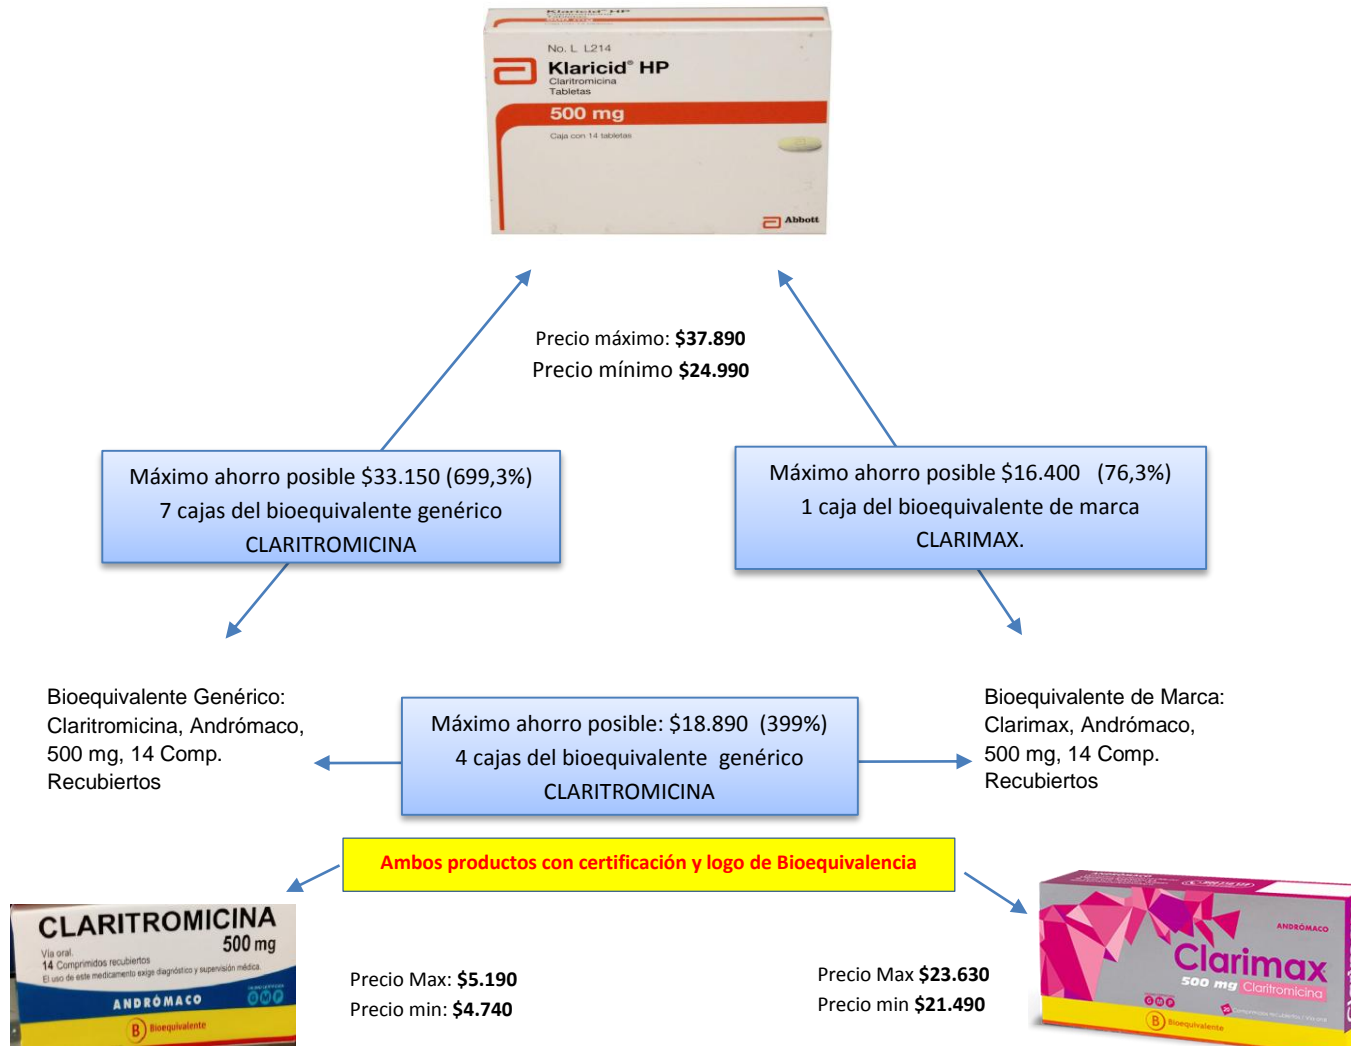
No. L L214
Klaricid® HP
Claritromicina
Tabletas
500 mg
Caja con 14 tabletas
Abbott

Precio máximo: **$37.890**
Precio mínimo **$24.990**

Máximo ahorro posible $33.150 (699,3%)
7 cajas del bioequivalente genérico
CLARITROMICINA

Máximo ahorro posible $16.400 (76,3%)
1 caja del bioequivalente de marca
CLARIMAX.

Bioequivalente Genérico:
Claritromicina, Andrómaco,
500 mg, 14 Comp.
Recubiertos

Máximo ahorro posible: $18.890 (399%)
4 cajas del bioequivalente genérico
CLARITROMICINA

Bioequivalente de Marca:
Clarimax, Andrómaco,
500 mg, 14 Comp.
Recubiertos

Ambos productos con certificación y logo de Bioequivalencia

CLARITROMICINA
500 mg
Vía oral.
14 Comprimidos recubiertos
El uso de este medicamento exige diagnóstico y supervisión médica.
ANDRÓMACO
GMP
B Bioequivalente

Precio Max: **$5.190**
Precio min: **$4.740**

Precio Max **$23.630**
Precio min **$21.490**

ANDRÓMACO
Clarimax
500 mg Claritromicina
GMP
B Bioequivalente